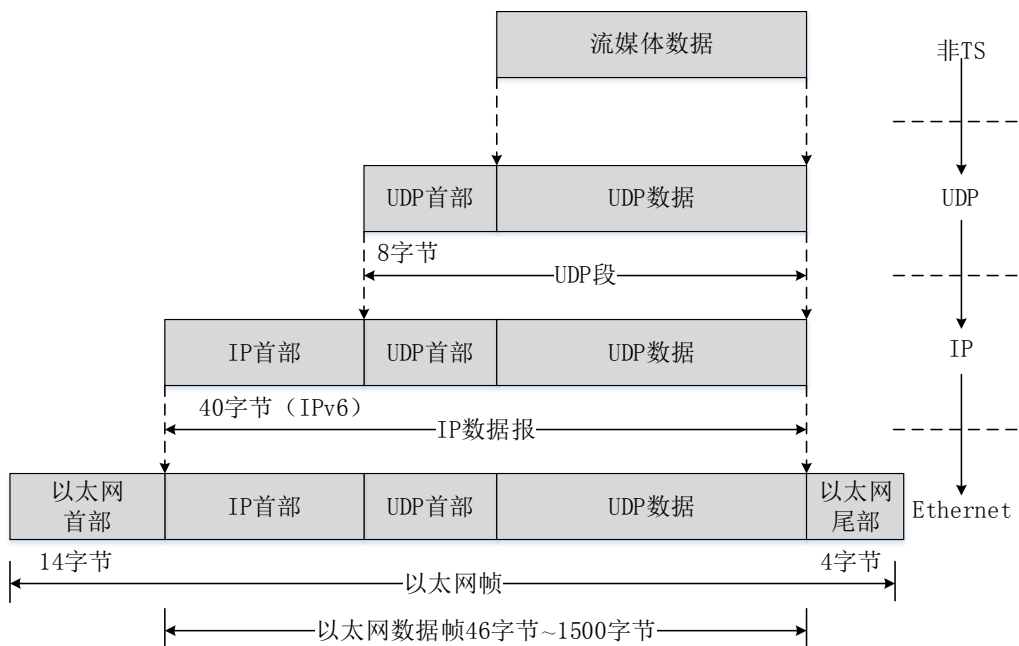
流媒体数据

非TS

UDP首部 | UDP数据

UDP

8字节

UDP段

IP首部 | UDP首部 | UDP数据

IP

40字节（IPv6）

IP数据报

以太网首部 | IP首部 | UDP首部 | UDP数据 | 以太网尾部

Ethernet

14字节

4字节

以太网帧

以太网数据帧46字节~1500字节